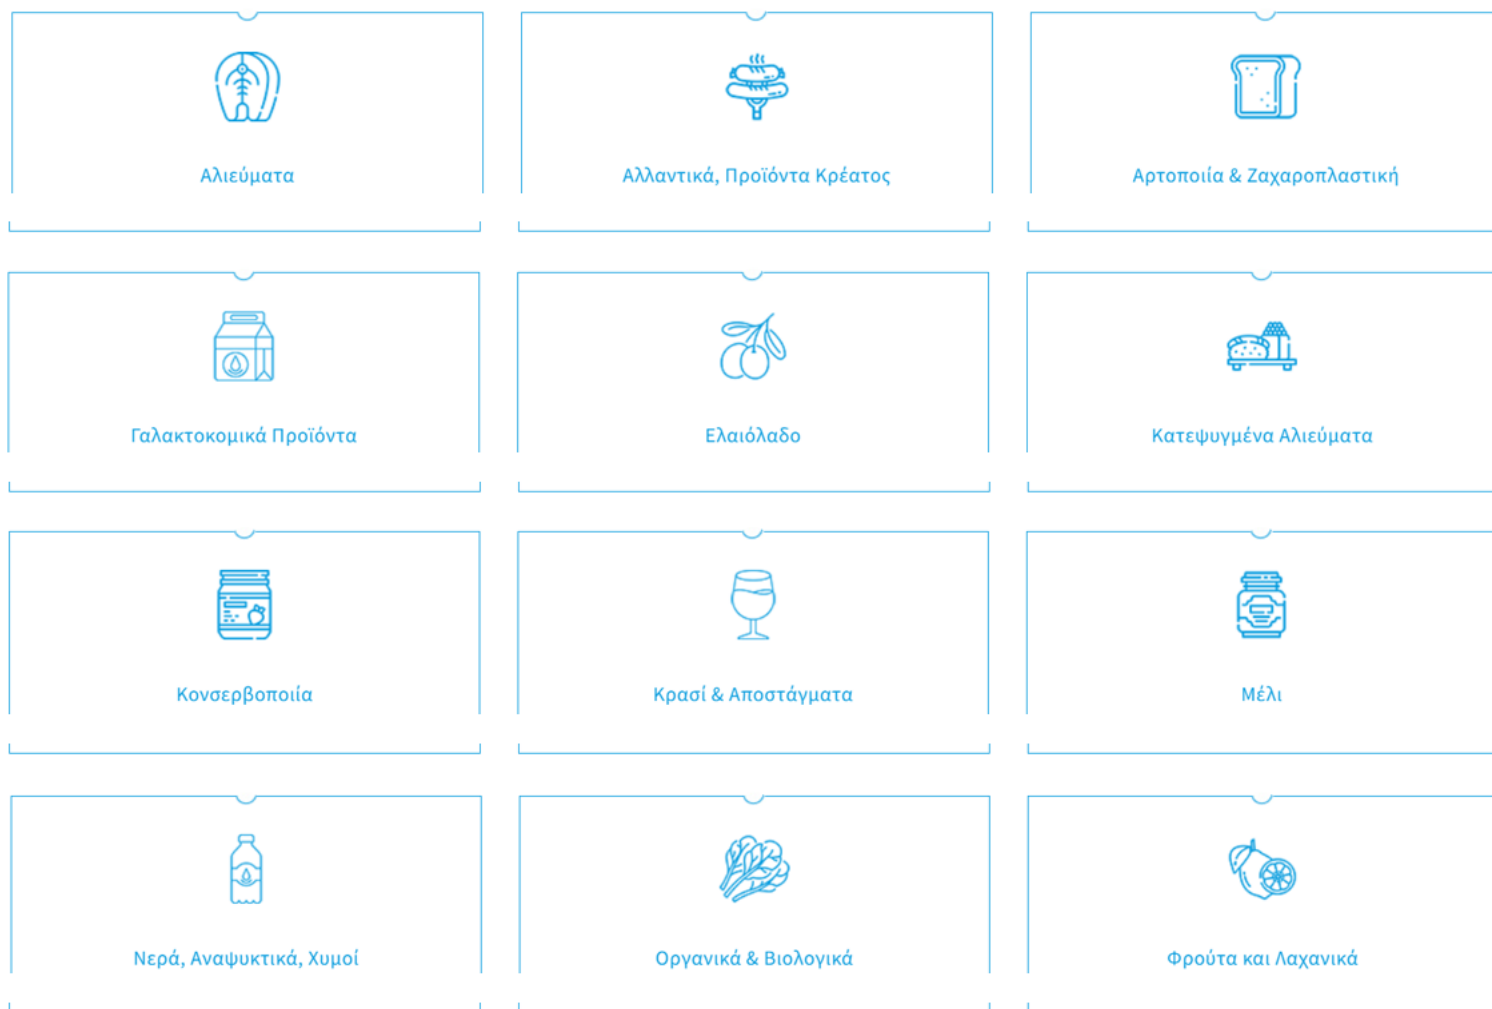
Αλιεύματα

Αλλαντικά, Προϊόντα Κρέατος

Αρτοποιία & Ζαχαροπλαστική

Γαλακτοκομικά Προϊόντα

Ελαιόλαδο

Κατεψυγμένα Αλιεύματα

Κονσερβοποιία

Κρασί & Αποστάγματα

Μέλι

Νερά, Αναψυκτικά, Χυμοί

Οργανικά & Βιολογικά

Φρούτα και Λαχανικά